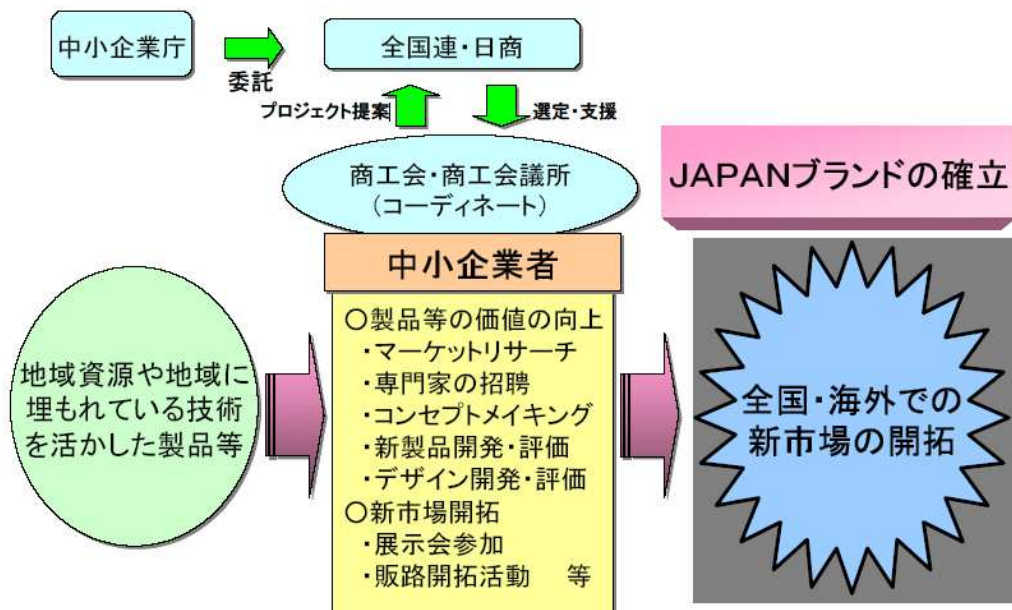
中小企業庁

委託

全国連・日商

プロジェクト提案

選定・支援

商工会・商工会議所
(コーディネート)

JAPANブランドの確立

中小企業者

地域資源や地域に埋もれている技術を活かした製品等

○製品等の価値の向上
・マーケットリサーチ
・専門家の招聘
・コンセプトメイキング
・新製品開発・評価
・デザイン開発・評価
○新市場開拓
・展示会参加
・販路開拓活動　等

全国・海外での新市場の開拓